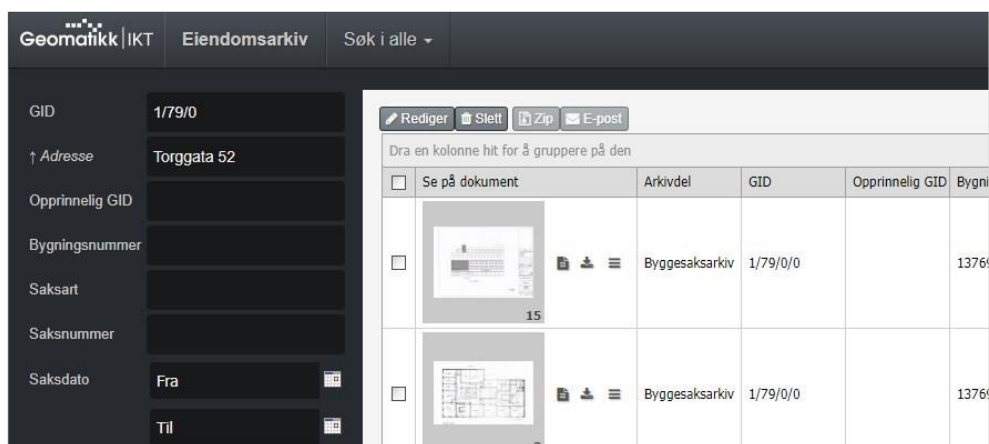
Geomatikk | IKT Eiendomsarkiv Søk i alle ▾

GID 1/79/0
↑ Adresse Torggata 52
Opprinnelig GID
Bygningsnummer
Saksart
Saksnummer
Saksdato Fra
Til

Rediger Slett Zip E-post

Dra en kolonne hit for å gruppere på den

| | Se på dokument | Arkivdel | GID | Opprinnelig GID | Bygni |
|---|---|---|---|---|---|
| ☐ | 15 | Byggesaksarkiv | 1/79/0/0 | | 1376 |
| ☐ | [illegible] | Byggesaksarkiv | 1/79/0/0 | | 1376 |